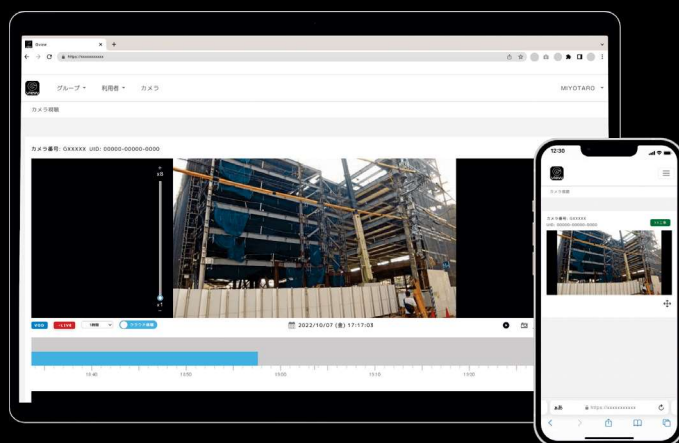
Gview
https://xxxxxxxxxxx
グループ
利用者
カメラ
MIYOTARO
カメラ視聴
カメラ番号: GXXXXX UID: 00000-00000-0000
x8
x1
VOD
LIVE
1時間
2022/10/07 (金) 17:17:03
14:45
13:55
13:00
13:10
13:20

12:30
カメラ視聴
カメラ番号: GXXXXX
UID: 00000-00000-0000
AA
https://xxxxxxxxxxx